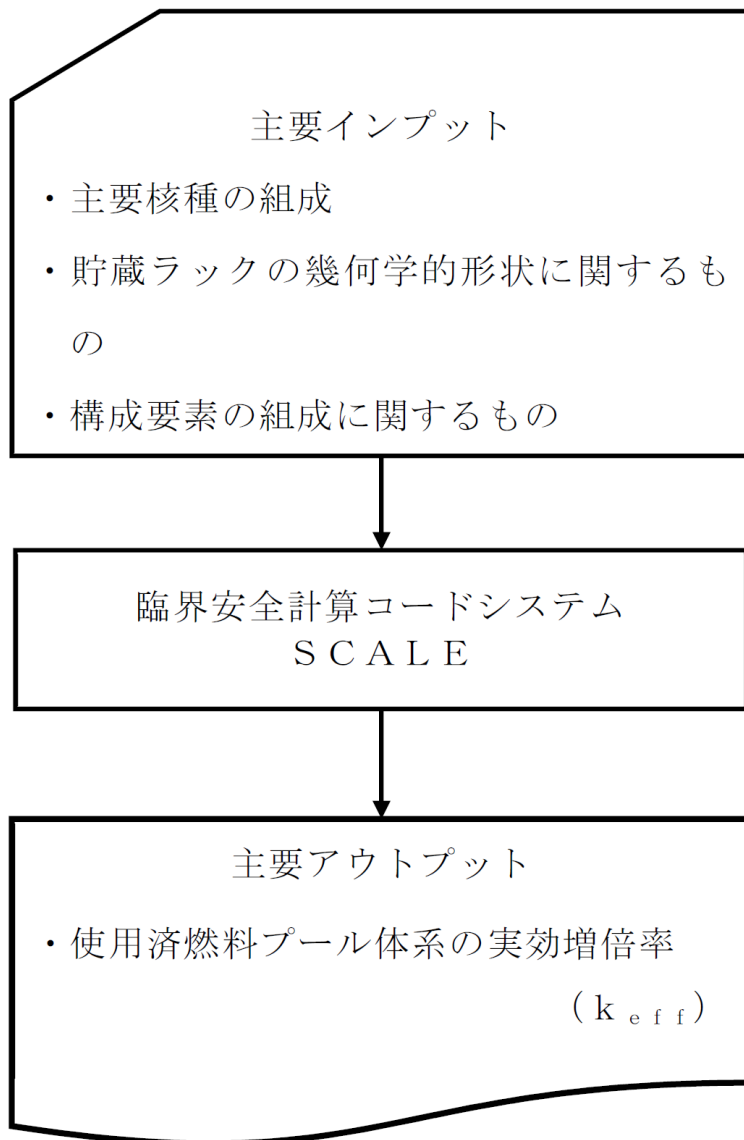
主要インプット

・主要核種の組成

・貯蔵ラックの幾何学的形状に関するもの

・構成要素の組成に関するもの

臨界安全計算コードシステム
SCALE

主要アウトプット

・使用済燃料プール体系の実効増倍率
($k_{eff}$)